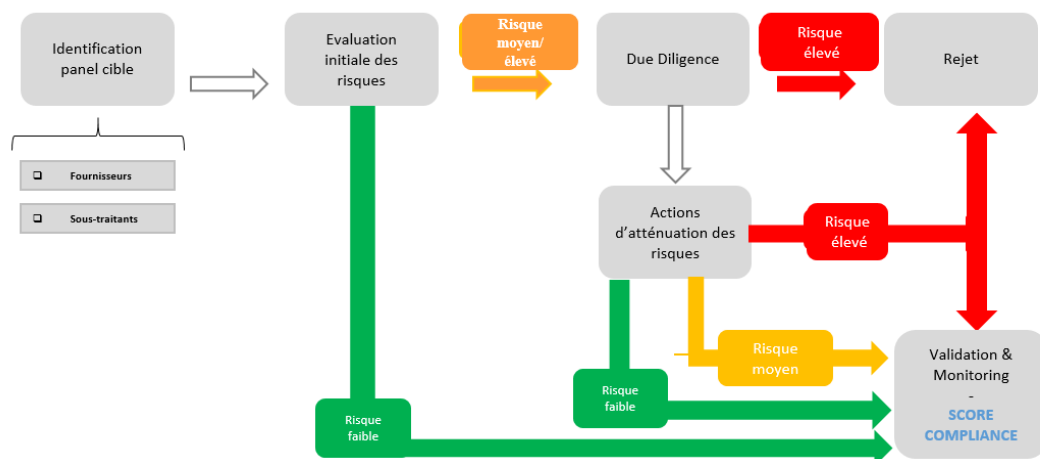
Identification panel cible

❑ Fournisseurs

❑ Sous-traitants

Evaluation initiale des risques

Risque moyen/ élevé

Due Diligence

Risque élevé

Rejet

Actions d'atténuation des risques

Risque élevé

Risque moyen

Risque faible

Risque faible

Validation & Monitoring
-
SCORE COMPLIANCE